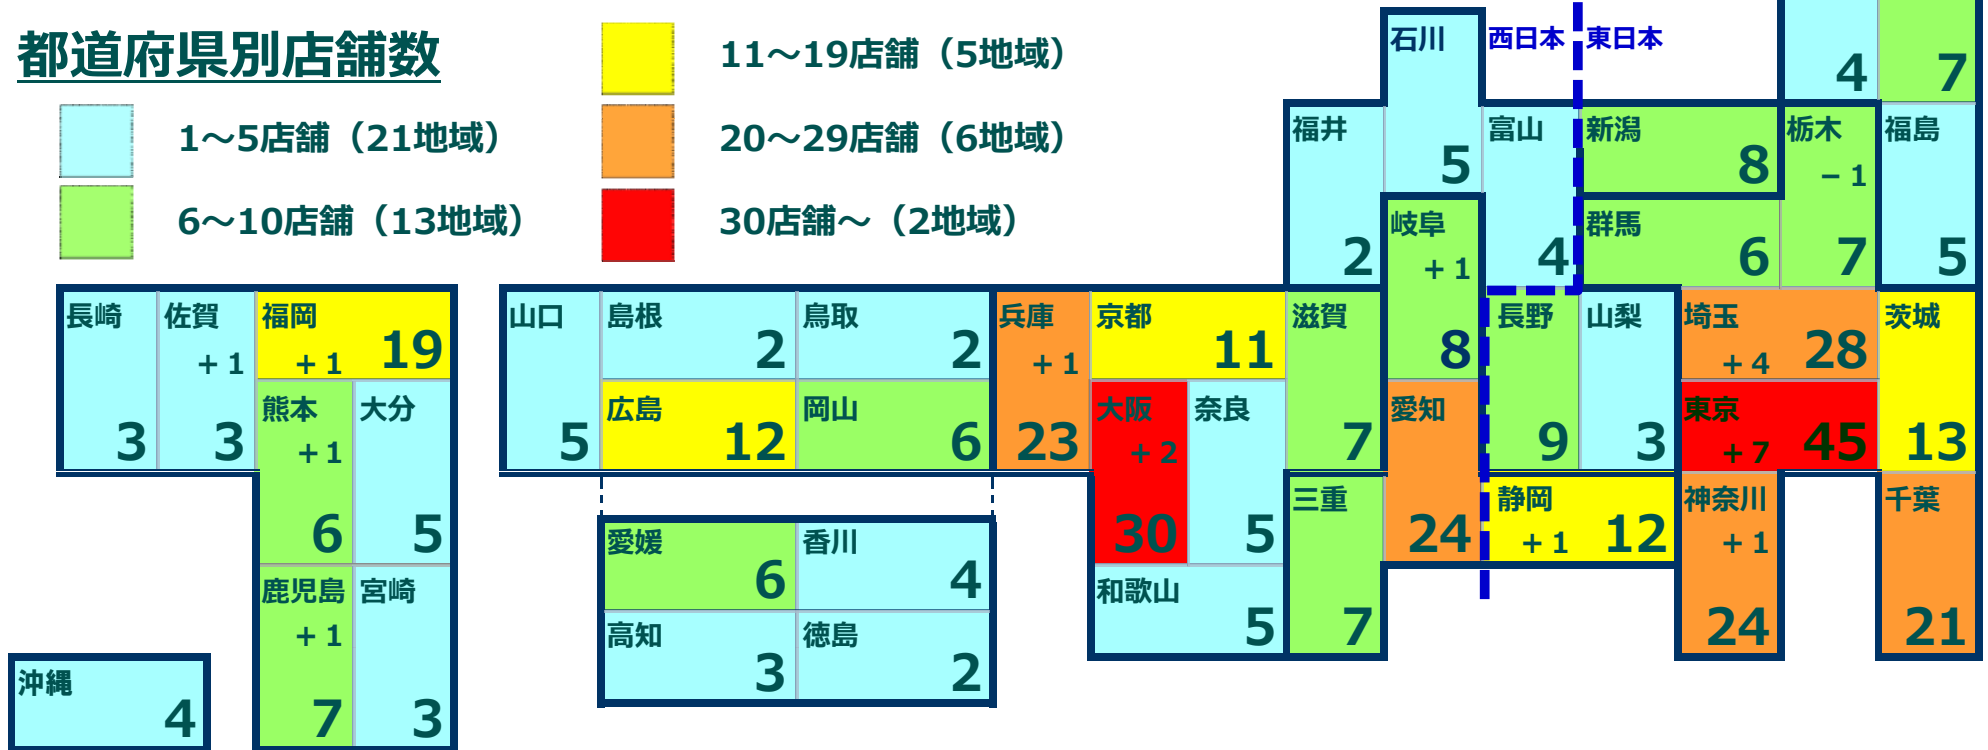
都道府県別店舗数

1～5店舗（21地域）
6～10店舗（13地域）
11～19店舗（5地域）
20～29店舗（6地域）
30店舗～（2地域）

西日本 東日本

4
7

石川 5
福井 2
富山 4
新潟 8
栃木 −1 7
福島 5
岐阜 +1 8
群馬 6

長崎 3
佐賀 +1 3
福岡 +1 19
熊本 +1 6
大分 5
鹿児島 +1 7
宮崎 3
沖縄 4

山口 5
島根 2
鳥取 2
広島 12
岡山 6
愛媛 6
香川 4
高知 3
徳島 2

兵庫 +1 23
京都 11
大阪 +2 30
奈良 5
和歌山 5
滋賀 7
三重 7
愛知 24
長野 9
山梨 3
静岡 +1 12
埼玉 +4 28
東京 +7 45
神奈川 +1 24
茨城 13
千葉 21